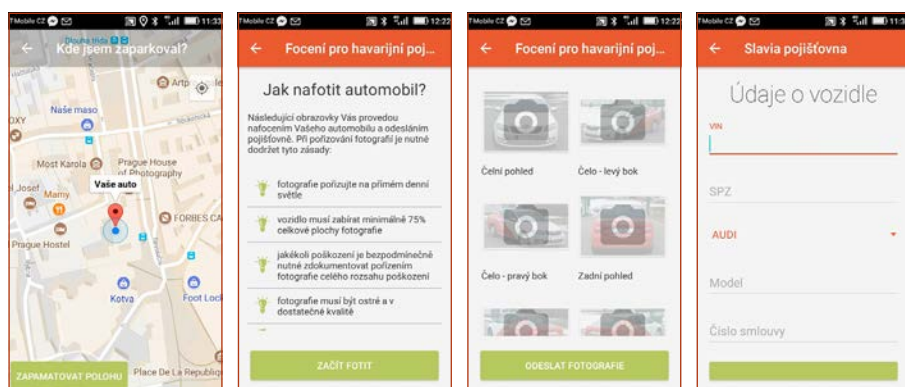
T-Mobile CZ 11:33

Kde jsem zaparkoval?

Dlouhá třída

Artp

Naše maso

OXY

Most Karola

Prague House of Photography

Josef

Mamy

Vaše auto

FORBES CA

Prague Hostel

Kotva

Foot Lock

ZAPAMATOVAT POLOHU

Place De La Republique

T-Mobile CZ 12:22

Focení pro havarijní poj...

Jak nafotit automobil?

Následující obrazovky Vás provedou nafocením Vašeho automobilu a odesláním pojišťovně. Při pořizování fotografií je nutné dodržet tyto zásady:

fotografie pořizujte na přímém denní světle

vozidlo musí zabírat minimálně 75% celkové plochy fotografie

jakékoli poškození je bezpodmínečně nutné zdokumentovat pořízením fotografie celého rozsahu poškození

fotografie musí být ostré a v dostatečné kvalitě

ZAČÍT FOTIT

T-Mobile CZ 12:22

Focení pro havarijní poj...

Čelní pohled

Čelo - levý bok

Čelo - pravý bok

Zadní pohled

ODESLAT FOTOGRAFIE

T-Mobile CZ 11:33

Slavia pojišťovna

Údaje o vozidle

VIN

SPZ

AUDI

Model

Číslo smlouvy